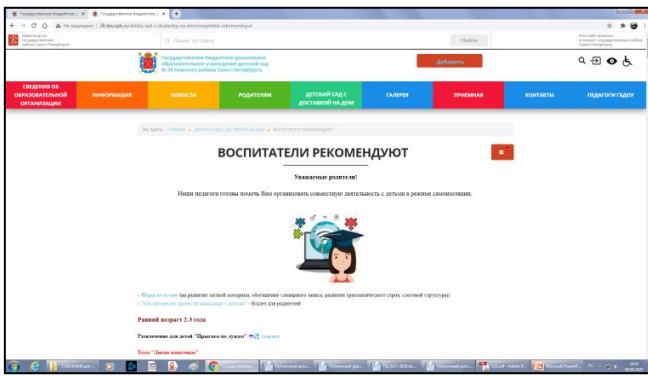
Государственное бюджетное | Государственное бюджетное

Не защищено | 28.dou.spb.ru/activity-sad-s-dostavkoj-na-dom/vospitateli-rekomenduyut

Найти

Государственное бюджетное дошкольное образовательное учреждение детский сад № 28 Невского района Санкт-Петербурга

Добавить

СВЕДЕНИЯ ОБ ОБРАЗОВАТЕЛЬНОЙ ОРГАНИЗАЦИИ | ИНФОРМАЦИЯ | НОВОСТИ | РОДИТЕЛЯМ | ДЕТСКИЙ САД С ДОСТАВКОЙ НА ДОМ | ГАЛЕРЕЯ | ПРИЕМНАЯ | КОНТАКТЫ | ПЕДАГОГИ ГБДОУ

Вы здесь: Главная » Детский сад с доставкой на дом » Воспитатели рекомендуют

ВОСПИТАТЕЛИ РЕКОМЕНДУЮТ

Уважаемые родители!

Наши педагоги готовы помочь Вам организовать совместную деятельность с детьми в режиме самоизоляции.

- Игры на кухне (на развитие мелкой моторики, обогащение словарного запаса, развитие грамматического строя, слоговой структуры)
- "Как заполнить пространство выходные с детьми" - буклет для родителей

Ранний возраст 2-3 года

Развлечение для детей "Приглаш по лужам" ссылка

Тема "Дикие животные"